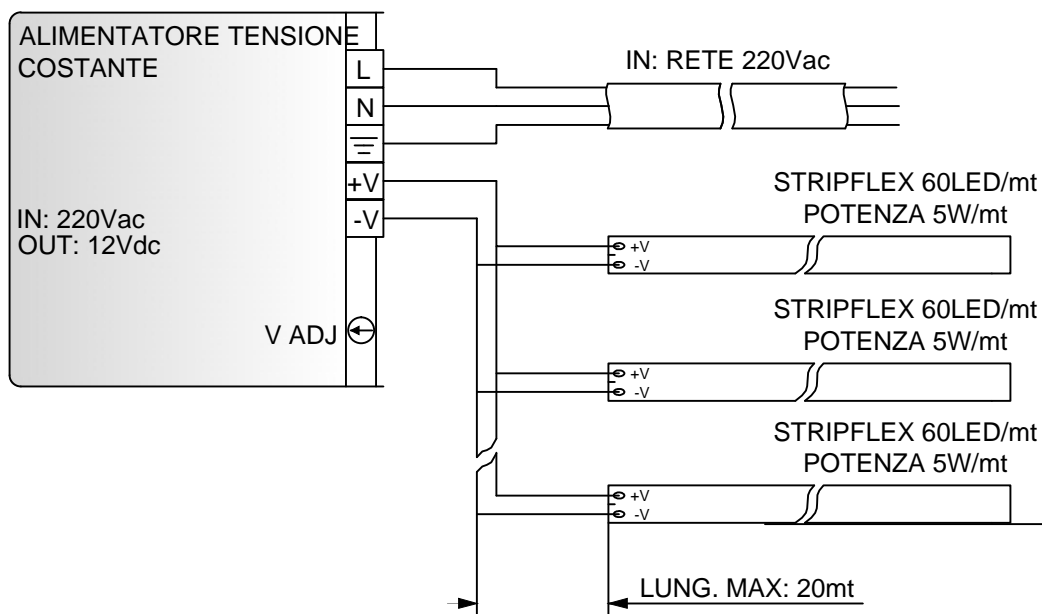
ALIMENTATORE TENSIONE COSTANTE

L
N
+V
-V

IN: 220Vac
OUT: 12Vdc

V ADJ

IN: RETE 220Vac

STRIPFLEX 60LED/mt
POTENZA 5W/mt
+V
-V

STRIPFLEX 60LED/mt
POTENZA 5W/mt
+V
-V

STRIPFLEX 60LED/mt
POTENZA 5W/mt
+V
-V

LUNG. MAX: 20mt